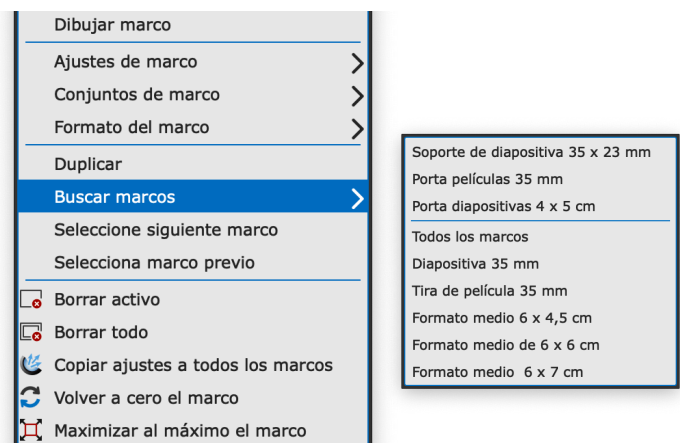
Dibujar marco
Ajustes de marco
Conjuntos de marco
Formato del marco
Duplicar
Buscar marcos
Seleccione siguiente marco
Selecciona marco previo
Borrar activo
Borrar todo
Copiar ajustes a todos los marcos
Volver a cero el marco
Maximizar al máximo el marco

Soporte de diapositiva 35 x 23 mm
Porta películas 35 mm
Porta diapositivas 4 x 5 cm
Todos los marcos
Diapositiva 35 mm
Tira de película 35 mm
Formato medio 6 x 4,5 cm
Formato medio de 6 x 6 cm
Formato medio 6 x 7 cm